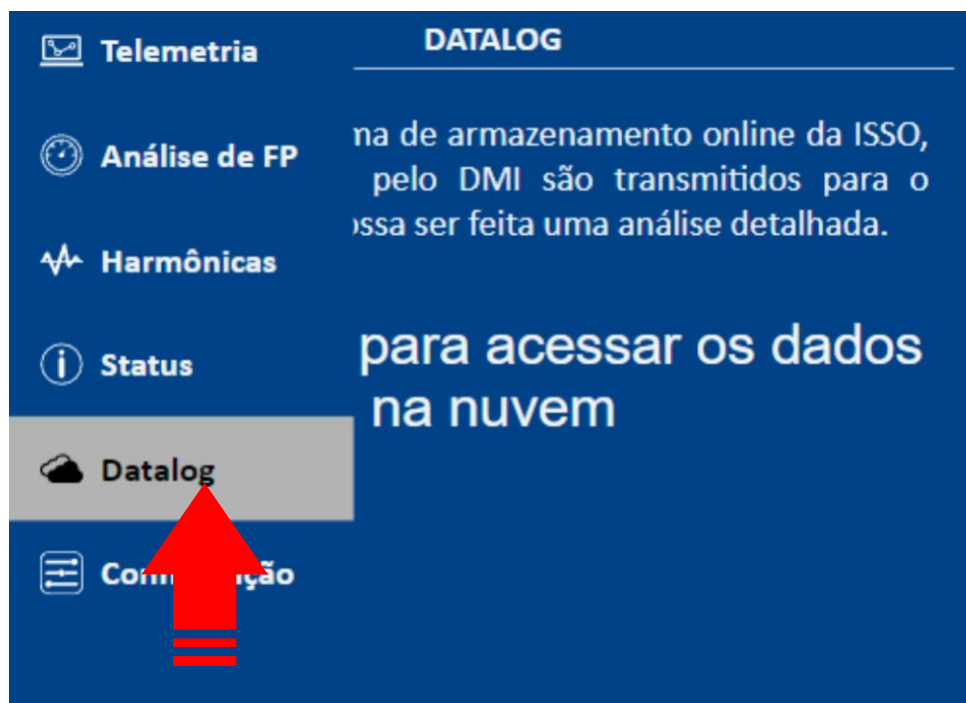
Telemetria

Análise de FP

Harmônicas

Status

Datalog

Con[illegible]ção

DATALOG

na de armazenamento online da ISSO, pelo DMI são transmitidos para o ossa ser feita uma análise detalhada.

para acessar os dados na nuvem